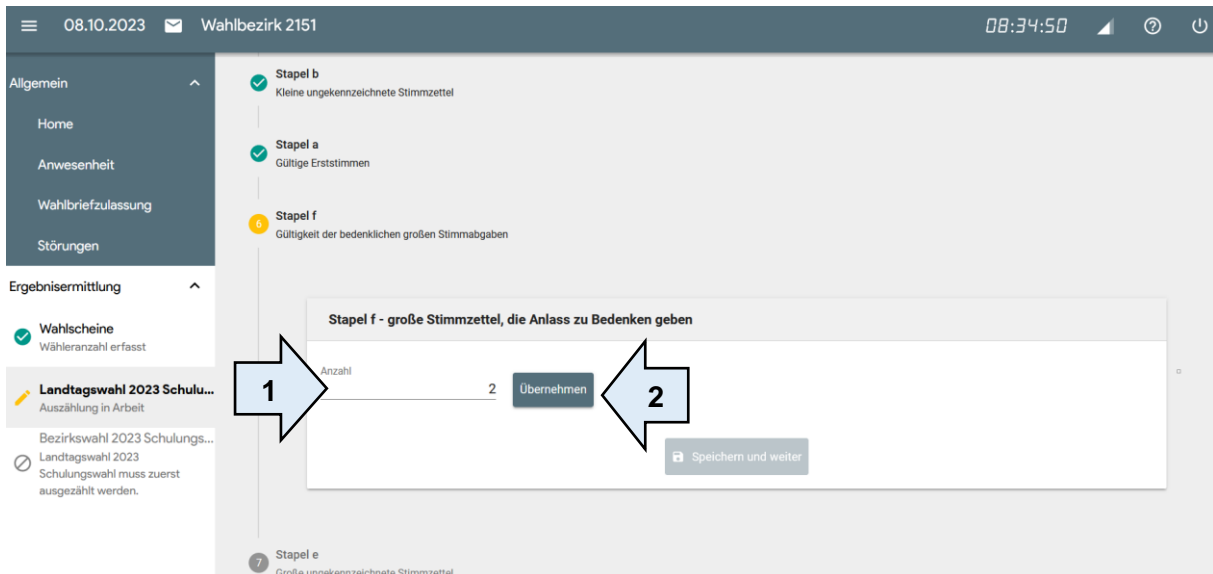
08.10.2023 Wahlbezirk 2151 08:34:50

Allgemein

Home

Anwesenheit

Wahlbriefzulassung

Störungen

Ergebnisermittlung

Wahlscheine
Wähleranzahl erfasst

Landtagswahl 2023 Schulu...
Auszählung in Arbeit

Bezirkswahl 2023 Schulungs...
Landtagswahl 2023 Schulungswahl muss zuerst ausgezählt werden.

Stapel b
Kleine ungekennzeichnete Stimmzettel

Stapel a
Gültige Erststimmen

6 Stapel f
Gültigkeit der bedenklichen großen Stimmabgaben

Stapel f - große Stimmzettel, die Anlass zu Bedenken geben

Anzahl
2

Übernehmen

1

2

Speichern und weiter

7 Stapel e
Große ungekennzeichnete Stimmzettel